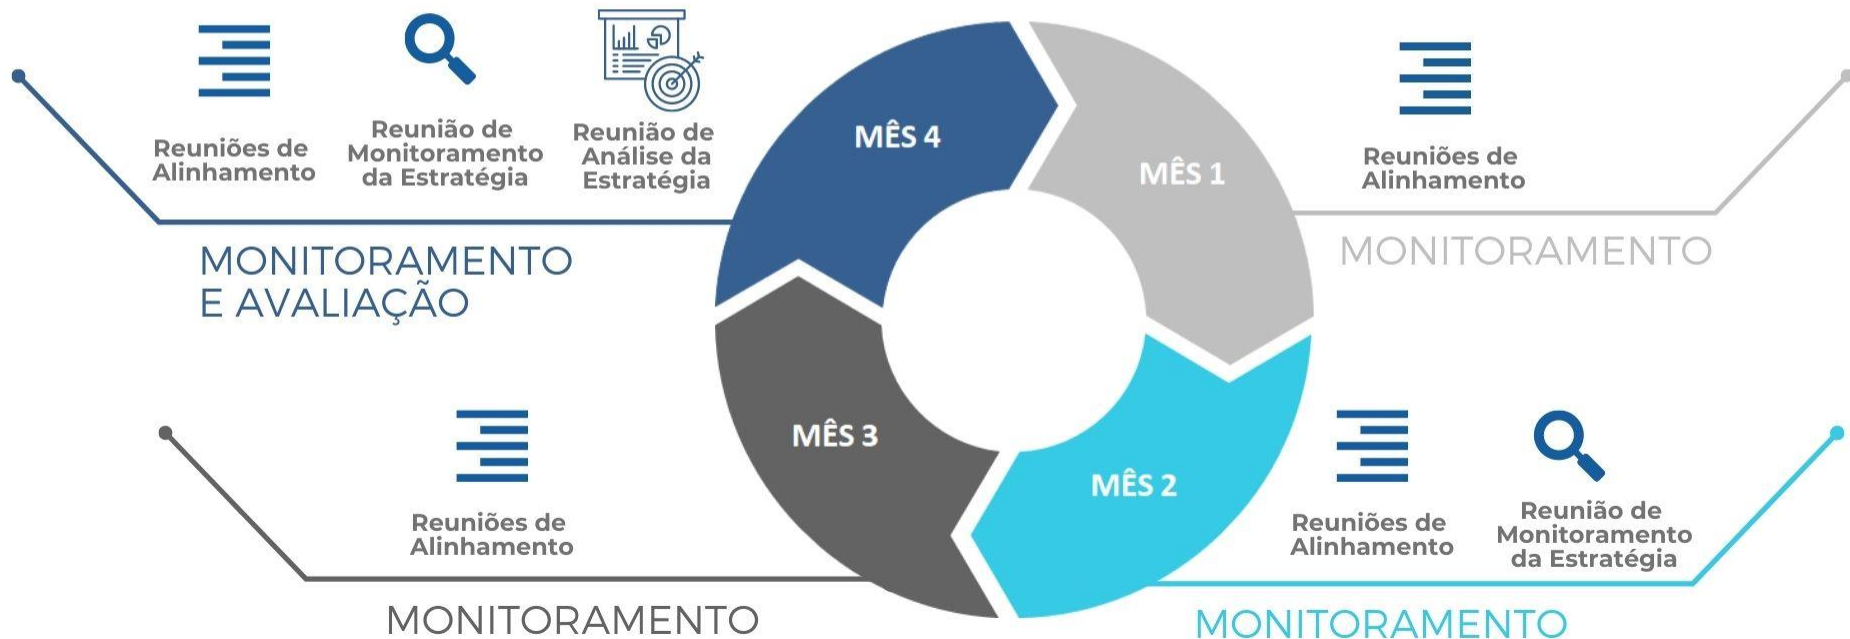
Reuniões de Alinhamento

Reunião de Monitoramento da Estratégia

Reunião de Análise da Estratégia

MÊS 4

MÊS 1

Reuniões de Alinhamento

MONITORAMENTO E AVALIAÇÃO

MONITORAMENTO

MÊS 3

MÊS 2

Reuniões de Alinhamento

Reuniões de Alinhamento

Reunião de Monitoramento da Estratégia

MONITORAMENTO

MONITORAMENTO